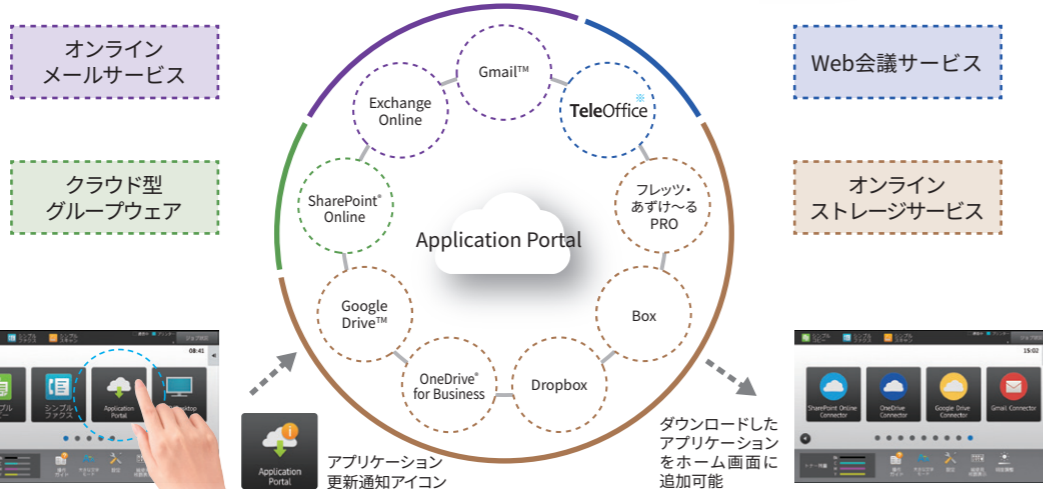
オンライン
メールサービス

クラウド型
グループウェア

Web会議サービス

オンライン
ストレージサービス

Gmail™

Exchange Online

TeleOffice

SharePoint® Online

フレッツ・あずけ〜る PRO

Application Portal

Box

Google Drive™

OneDrive® for Business

Dropbox

08:41

シンプルファクス

Application Portal

Desktop

Application Portal

アプリケーション
更新通知アイコン

ダウンロードした
アプリケーション
をホーム画面に
追加可能

15:02

SharePoint Online Connector

OneDrive Connector

Google Drive Connector

Gmail Connector